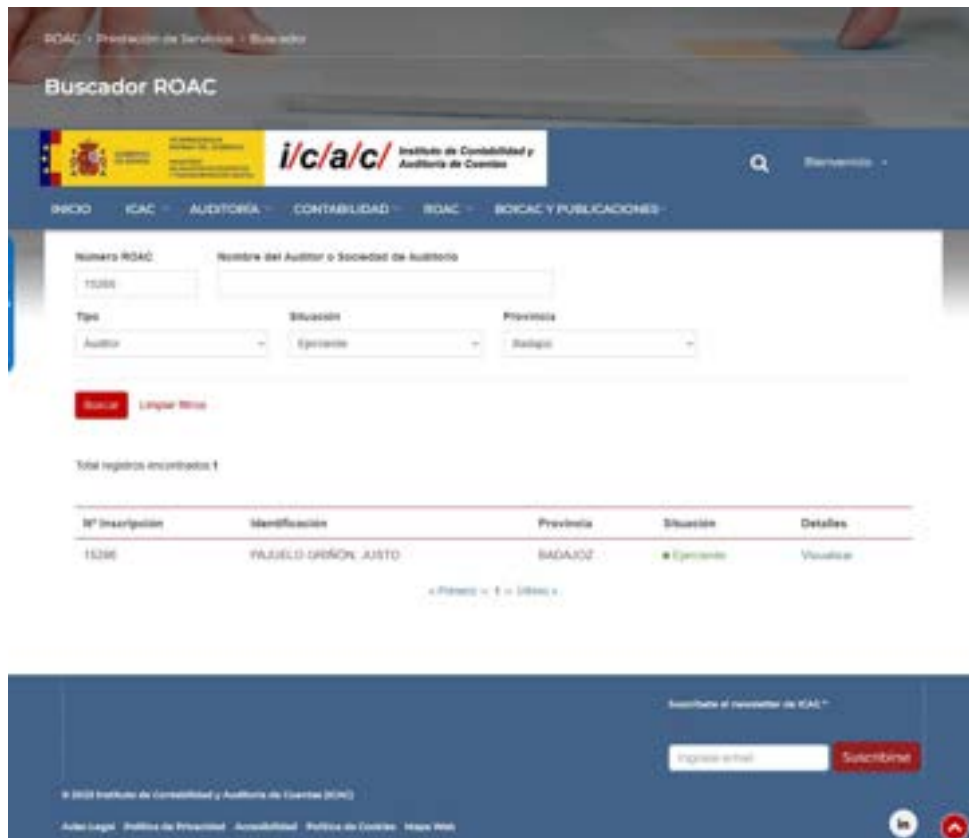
ROAC › Prestación de Servicios › Buscador

Buscador ROAC

i/c/a/c/ Instituto de Contabilidad y Auditoría de Cuentas

Bienvenido

INICIO ICAC AUDITORÍA CONTABILIDAD ROAC BOICAC Y PUBLICACIONES

Numero ROAC
15266

Nombre del Auditor o Sociedad de Auditoria

Tipo
Auditor

Situación
Ejerciente

Provincia
Badajoz

Buscar Limpiar filtros

Total registros encontrados 1

| Nº Inscripción | Identificación | Provincia | Situación | Detalles |
|---|---|---|---|---|
| 15266 | PAJUELO GRIÑÓN, JUSTO | BADAJOZ | Ejerciente | Visualizar |

« Primero ‹ 1 › Último »

Suscríbete al newsletter de ICAC*

Ingrese email

Suscribirse

© 2023 Instituto de Contabilidad y Auditoría de Cuentas (ICAC)

Aviso Legal Política de Privacidad Accesibilidad Política de Cookies Mapa Web